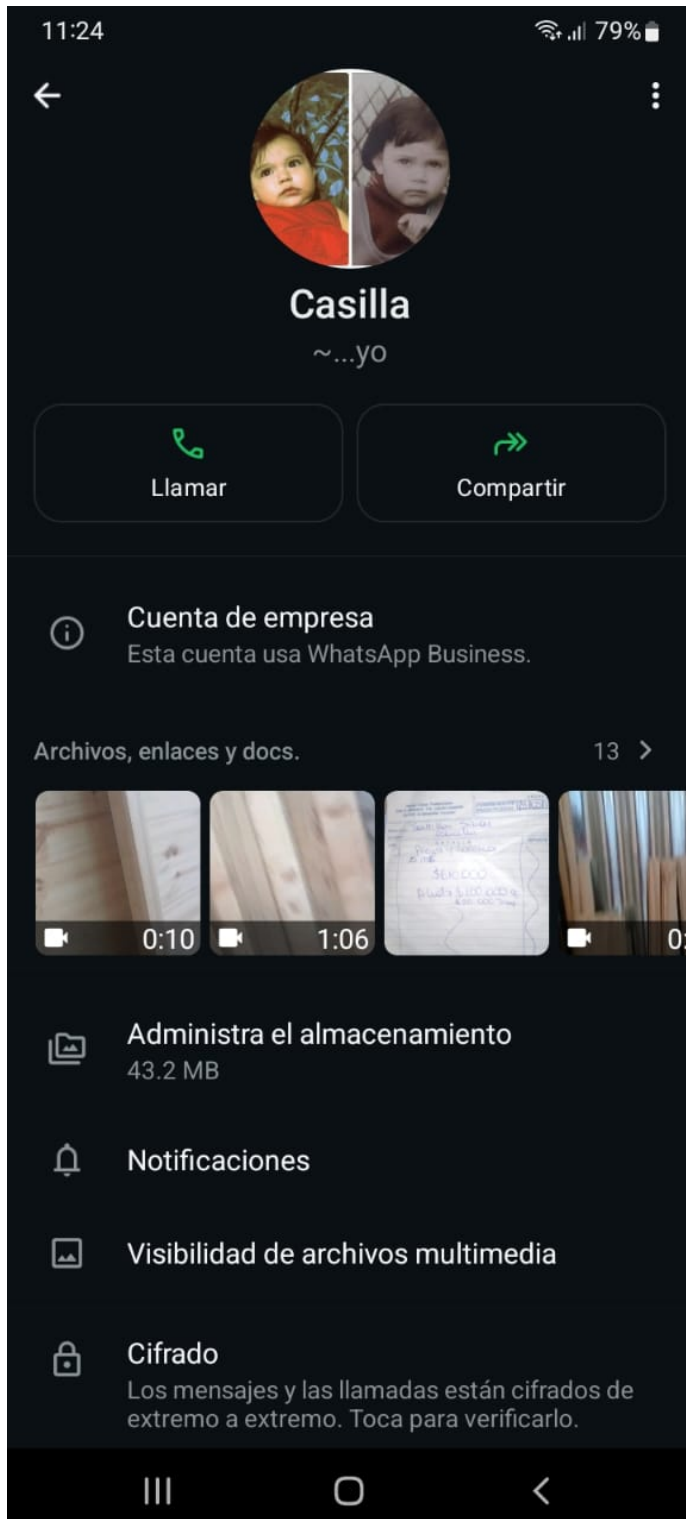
11:24 79%

Casilla
~...yo

Llamar
Compartir

Cuenta de empresa
Esta cuenta usa WhatsApp Business.

Archivos, enlaces y docs. 13 >

0:10
1:06
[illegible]

Administra el almacenamiento
43.2 MB

Notificaciones

Visibilidad de archivos multimedia

Cifrado
Los mensajes y las llamadas están cifrados de extremo a extremo. Toca para verificarlo.